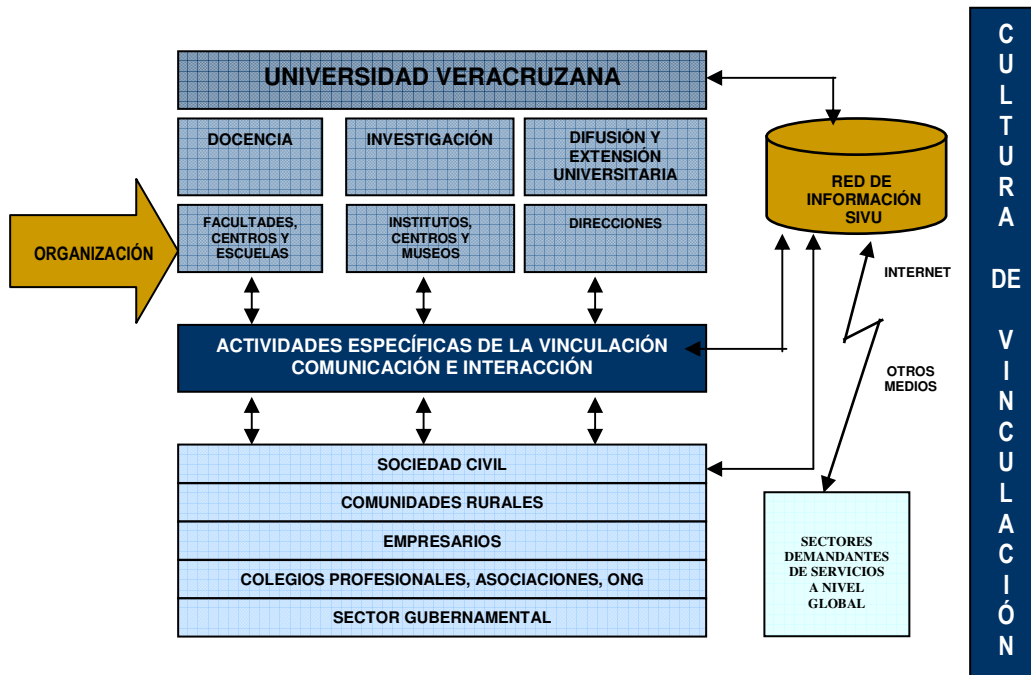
UNIVERSIDAD VERACRUZANA

DOCENCIA

INVESTIGACIÓN

DIFUSIÓN Y EXTENSIÓN UNIVERSITARIA

ORGANIZACIÓN

FACULTADES, CENTROS Y ESCUELAS

INSTITUTOS, CENTROS Y MUSEOS

DIRECCIONES

RED DE INFORMACIÓN SIVU

INTERNET

OTROS MEDIOS

ACTIVIDADES ESPECÍFICAS DE LA VINCULACIÓN COMUNICACIÓN E INTERACCIÓN

SOCIEDAD CIVIL

COMUNIDADES RURALES

EMPRESARIOS

COLEGIOS PROFESIONALES, ASOCIACIONES, ONG

SECTOR GUBERNAMENTAL

SECTORES DEMANDANTES DE SERVICIOS A NIVEL GLOBAL

CULTURA DE VINCULACIÓN